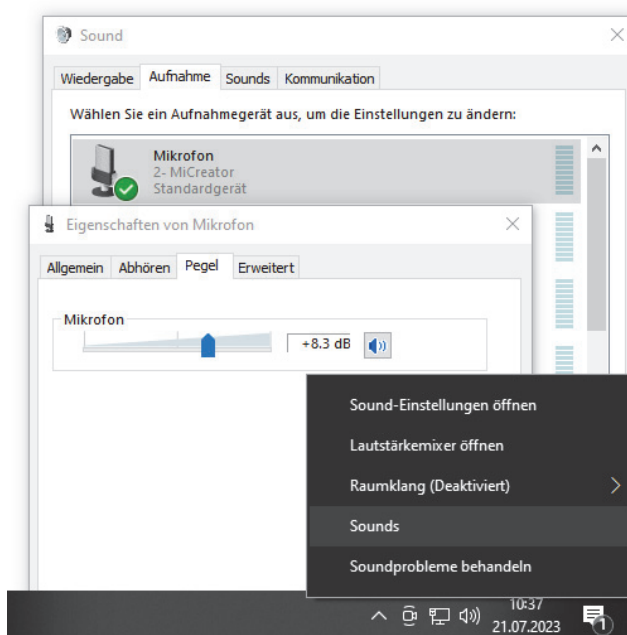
Sound

Wiedergabe Aufnahme Sounds Kommunikation

Wählen Sie ein Aufnahmegerät aus, um die Einstellungen zu ändern:

Mikrofon
2- MiCreator
Standardgerät

Eigenschaften von Mikrofon

Allgemein Abhören Pegel Erweitert

Mikrofon

+8.3 dB

Sound-Einstellungen öffnen

Lautstärkemixer öffnen

Raumklang (Deaktiviert)

Sounds

Soundprobleme behandeln

10:37
21.07.2023

1